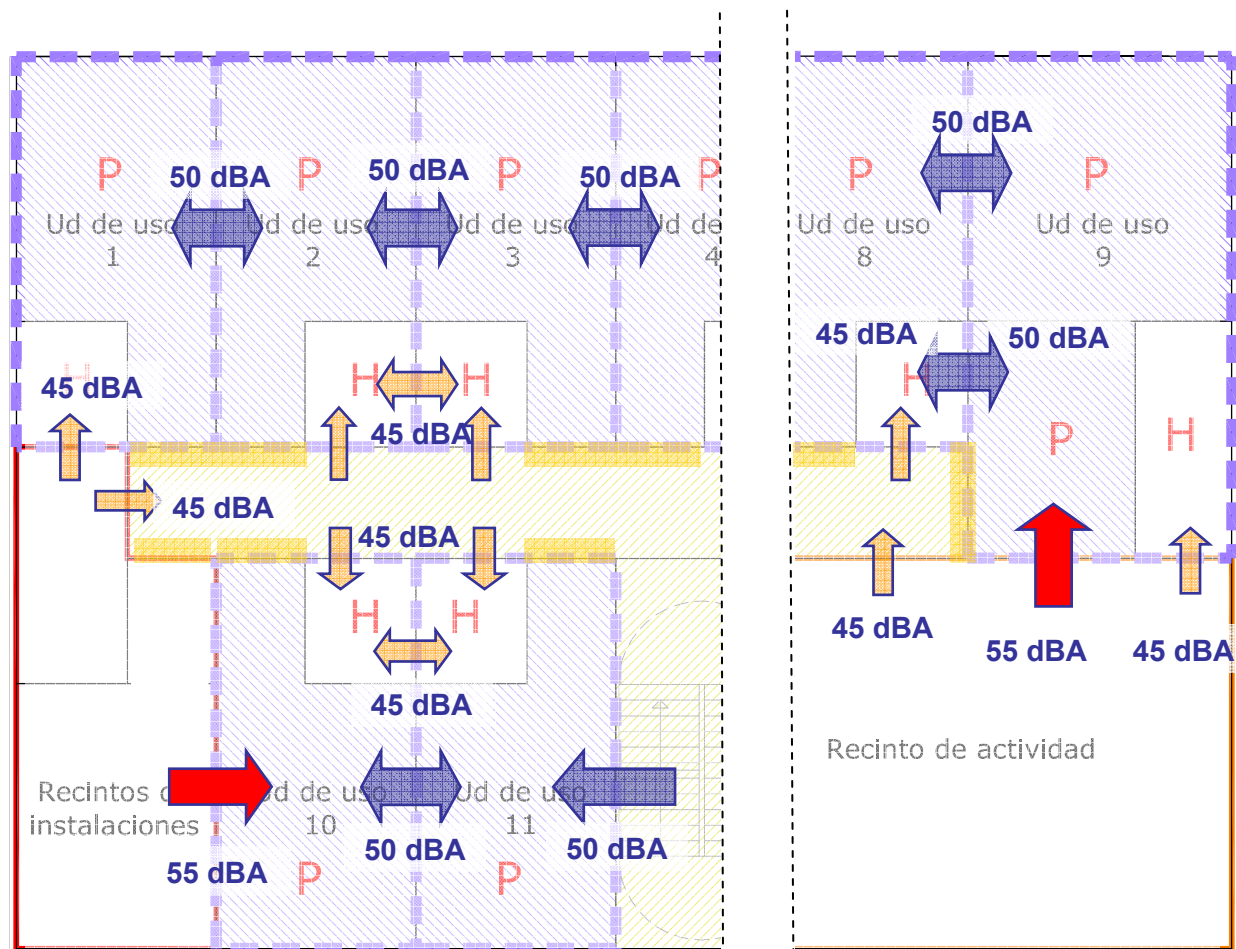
P
50 dBA
P
50 dBA
P
50 dBA
P
Ud de uso 1
Ud de uso 2
Ud de uso 3
Ud de uso 4

P
50 dBA
P
Ud de uso 8
Ud de uso 9

H
45 dBA
H
H
45 dBA
45 dBA
45 dBA
H
50 dBA
P
H

45 dBA
45 dBA
H
H
45 dBA

45 dBA
55 dBA
45 dBA

Recinto de actividad

Recintos de instalaciones
Ud de uso 10
Ud de uso 11
55 dBA
50 dBA
50 dBA
P
P